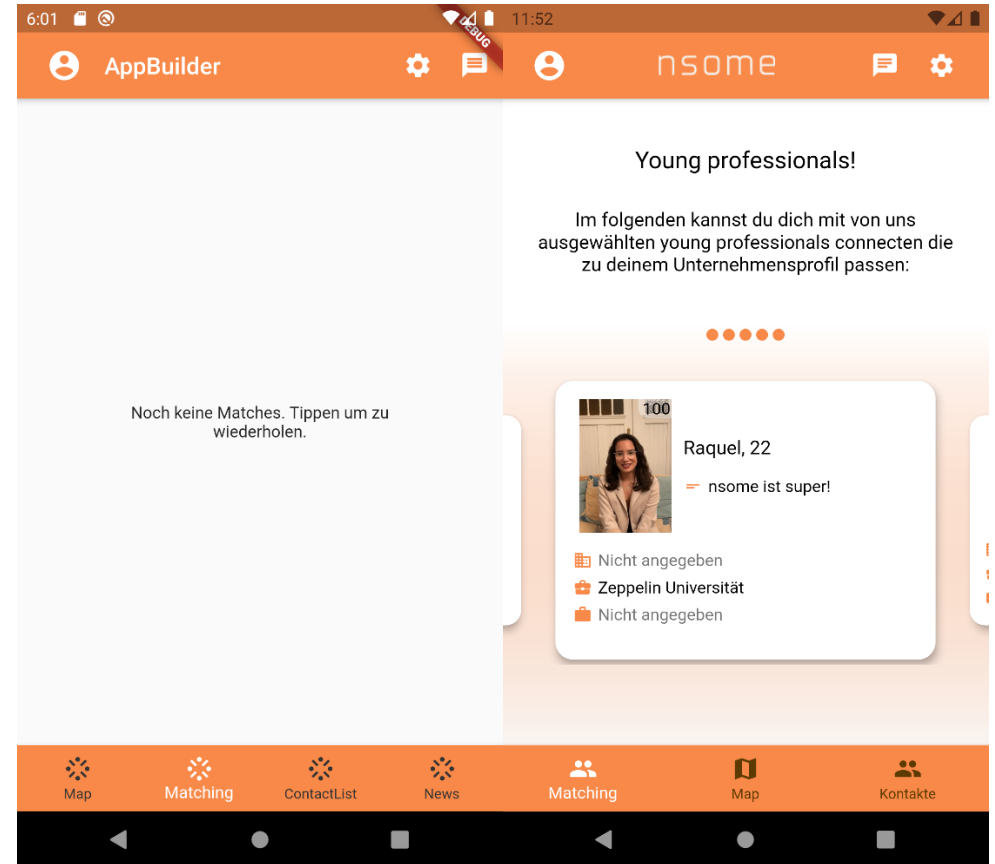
6:01

DEBUG

AppBuilder

Noch keine Matches. Tippen um zu wiederholen.

Map
Matching
ContactList
News

11:52

nsome

Young professionals!

Im folgenden kannst du dich mit von uns ausgewählten young professionals connecten die zu deinem Unternehmensprofil passen:

100

Raquel, 22

nsome ist super!

Nicht angegeben
Zeppelin Universität
Nicht angegeben

Matching
Map
Kontakte